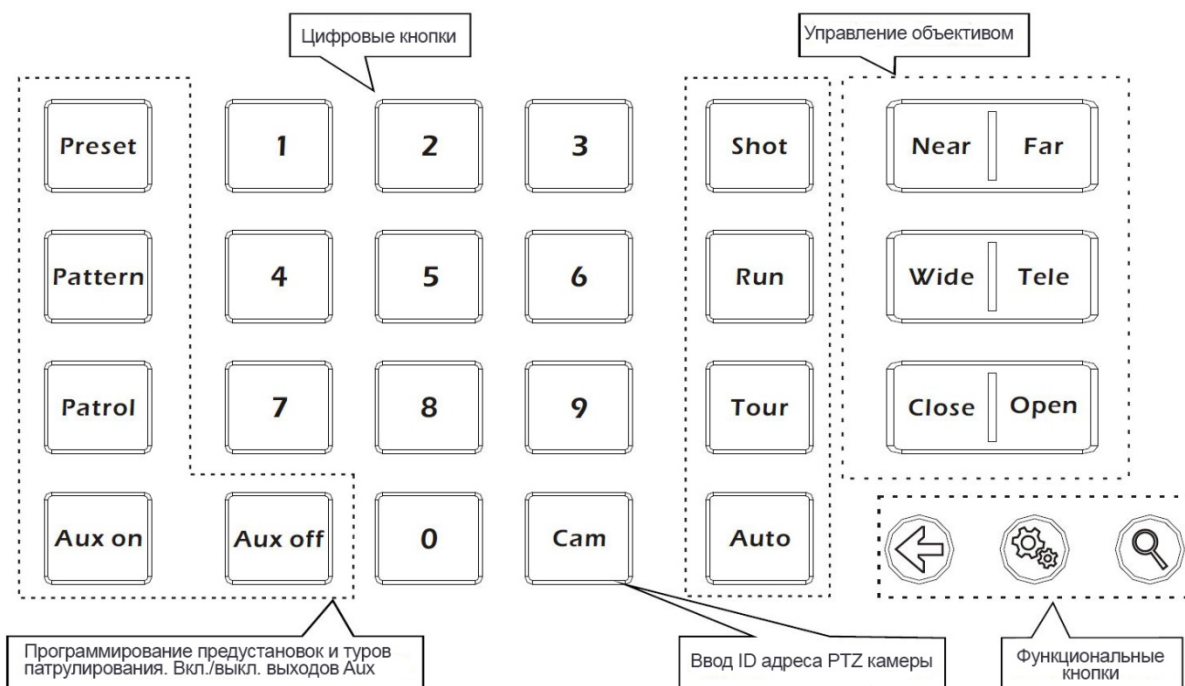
Цифровые кнопки

Управление объективом

Preset

1

2

3

Shot

Near

Far

Pattern

4

5

6

Run

Wide

Tele

Patrol

7

8

9

Tour

Close

Open

Aux on

Aux off

0

Cam

Auto

Программирование предустановок и туров патрулирования. Вкл./выкл. выходов Aux

Ввод ID адреса PTZ камеры

Функциональные кнопки